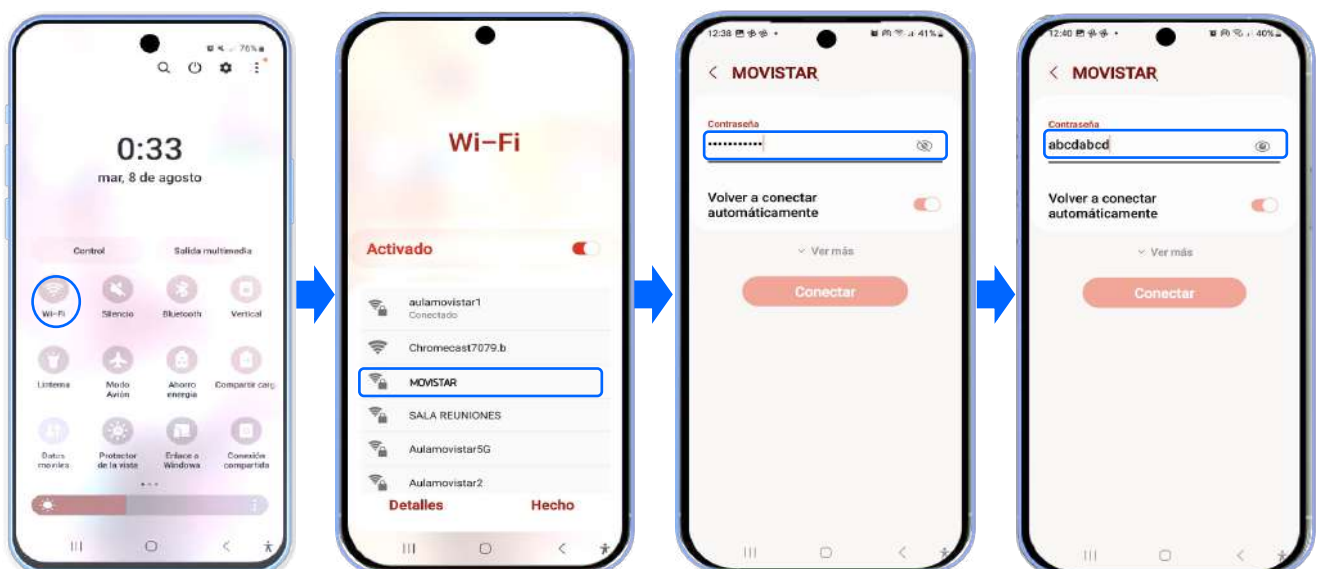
76%

0:33
mar, 8 de agosto

Control
Salida multimedia

Wi-Fi
Silencio
Bluetooth
Vertical

Linterna
Modo Avión
Ahorro energía
Compartir carg

Datos móviles
Protector de la vista
Enlace a Windows
Conexión compartida

Wi-Fi

Activado

aulamovistar1
Conectado
Chromecast7079.b
MOVISTAR
SALA REUNIONES
Aulamovistar5G
Aulamovistar2

Detalles
Hecho

12:38
41%
< MOVISTAR

Contraseña
••••••••••

Volver a conectar automáticamente

Ver más

Conectar

12:40
40%
< MOVISTAR

Contraseña
abcdabcd

Volver a conectar automáticamente

Ver más

Conectar